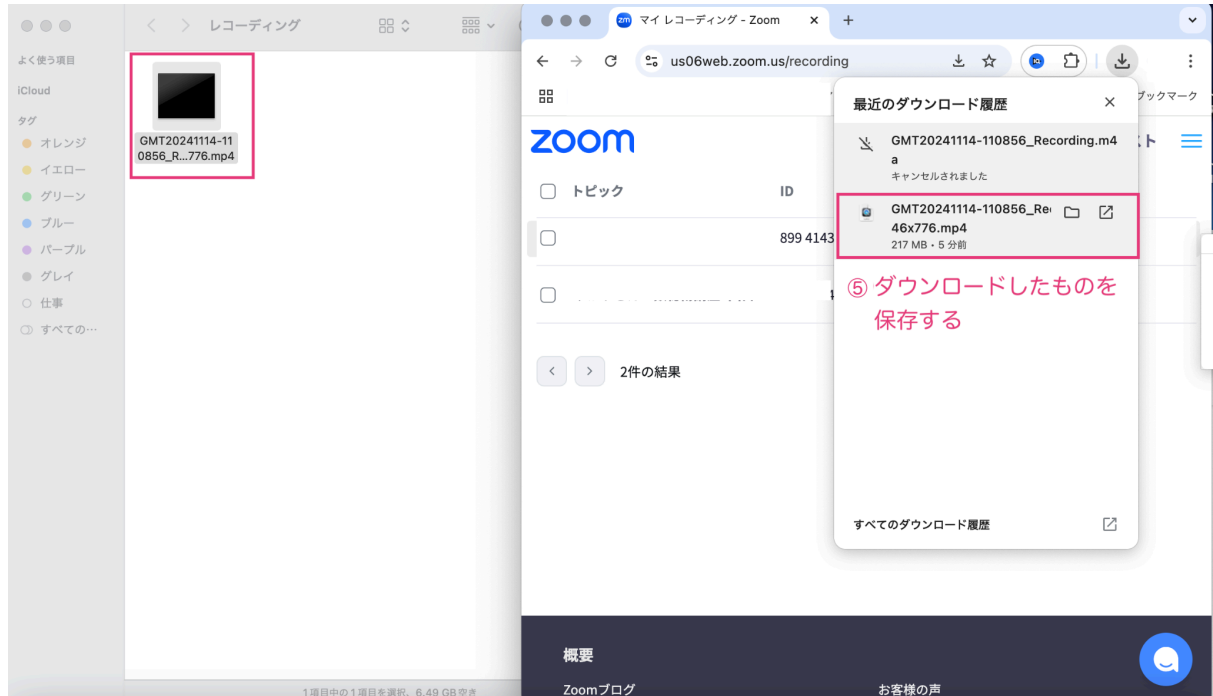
レコーディング

よく使う項目
iCloud
タグ
オレンジ
イエロー
グリーン
ブルー
パープル
グレイ
仕事
すべての…

GMT20241114-110856_R...776.mp4

1項目中の1項目を選択、6.49 GB空き

マイ レコーディング - Zoom

us06web.zoom.us/recording

ブックマーク

zoom

トピック
ID
899 4143

2件の結果

最近のダウンロード履歴

GMT20241114-110856_Recording.m4a
キャンセルされました

GMT20241114-110856_Re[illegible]46x776.mp4
217 MB • 5 分前

⑤ ダウンロードしたものを保存する

すべてのダウンロード履歴

概要
Zoomブログ
お客様の声